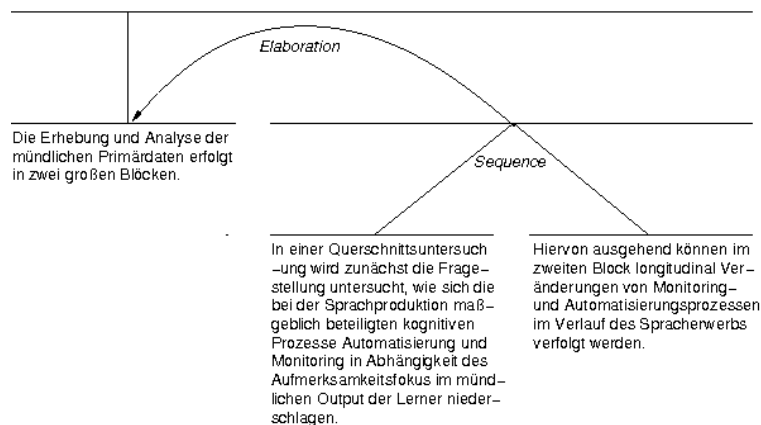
Elaboration

Die Erhebung und Analyse der mündlichen Primärdaten erfolgt in zwei großen Blöcken.

Sequence

In einer Querschnittsuntersuchung wird zunächst die Fragestellung untersucht, wie sich die bei der Sprachproduktion maßgeblich beteiligten kognitiven Prozesse Automatisierung und Monitoring in Abhängigkeit des Aufmerksamkeitsfokus im mündlichen Output der Lerner niederschlagen.

Hiervon ausgehend können im zweiten Block longitudinal Veränderungen von Monitoring- und Automatisierungsprozessen im Verlauf des Spracherwerbs verfolgt werden.